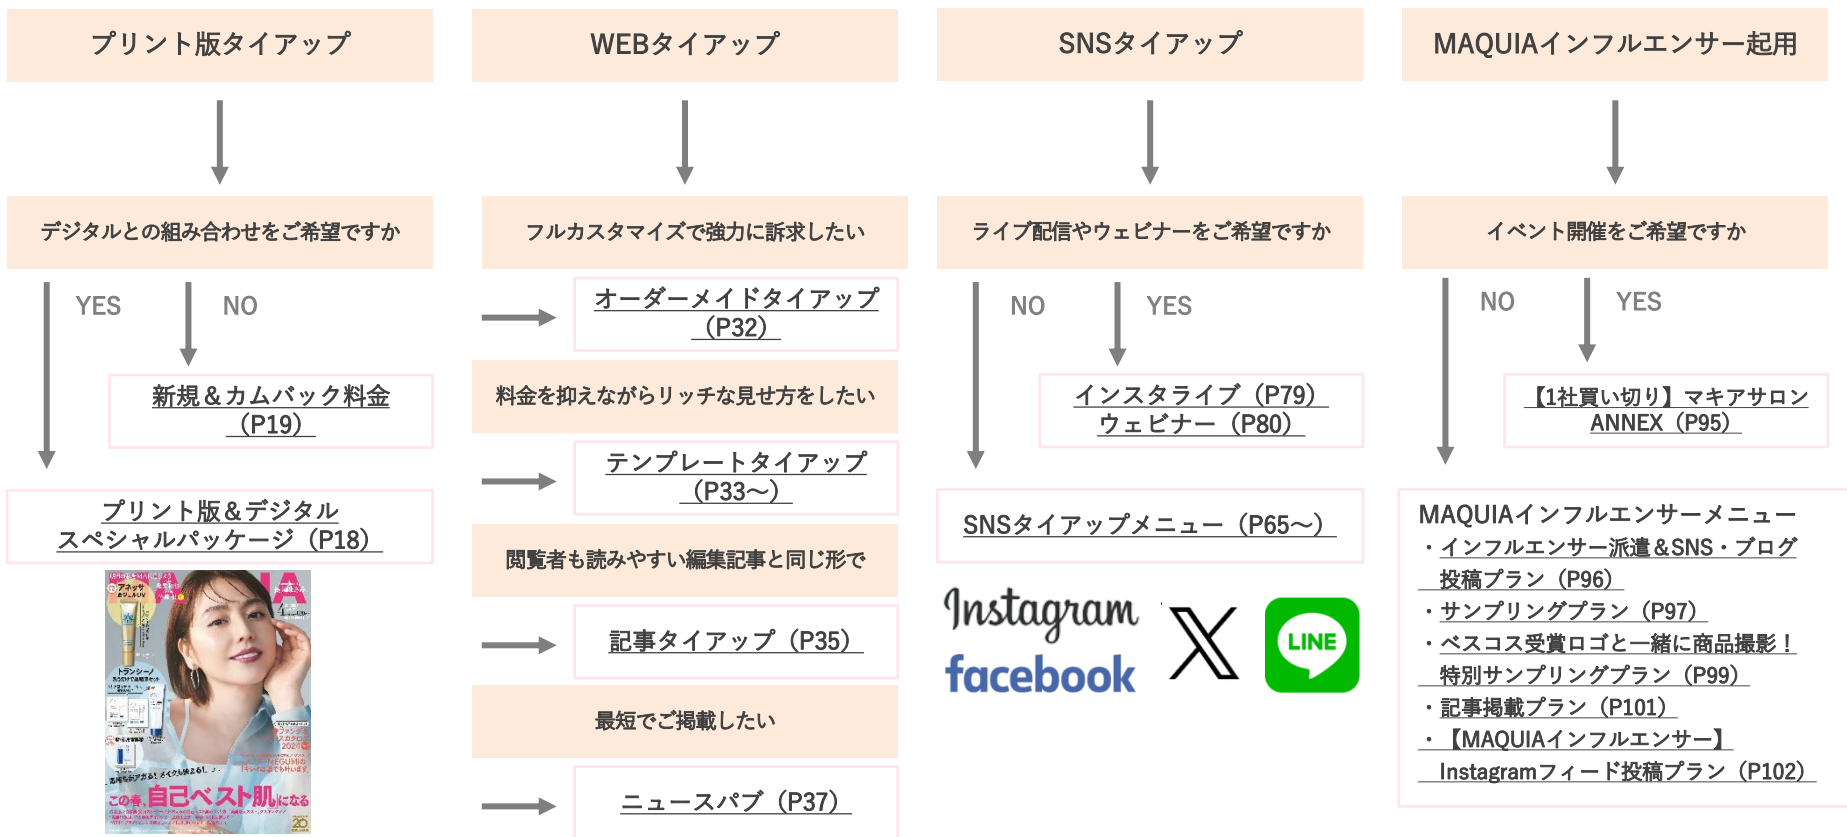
プリント版タイアップ

デジタルとの組み合わせをご希望ですか

YES

NO

新規＆カムバック料金（P19）

プリント版＆デジタル スペシャルパッケージ（P18）

この春、自己ベスト肌になる

WEBタイアップ

フルカスタマイズで強力に訴求したい

オーダーメイドタイアップ（P32）

料金を抑えながらリッチな見せ方をしたい

テンプレートタイアップ（P33〜）

閲覧者も読みやすい編集記事と同じ形で

記事タイアップ（P35）

最短でご掲載したい

ニュースパブ（P37）

SNSタイアップ

ライブ配信やウェビナーをご希望ですか

NO

YES

インスタライブ（P79） ウェビナー（P80）

SNSタイアップメニュー（P65〜）

Instagram

facebook

LINE

MAQUIAインフルエンサー起用

イベント開催をご希望ですか

NO

YES

【1社買い切り】マキアサロンANNEX（P95）

MAQUIAインフルエンサーメニュー
・インフルエンサー派遣＆SNS・ブログ投稿プラン（P96）
・サンプリングプラン（P97）
・ベスコス受賞ロゴと一緒に商品撮影！特別サンプリングプラン（P99）
・記事掲載プラン（P101）
・【MAQUIAインフルエンサー】Instagramフィード投稿プラン（P102）